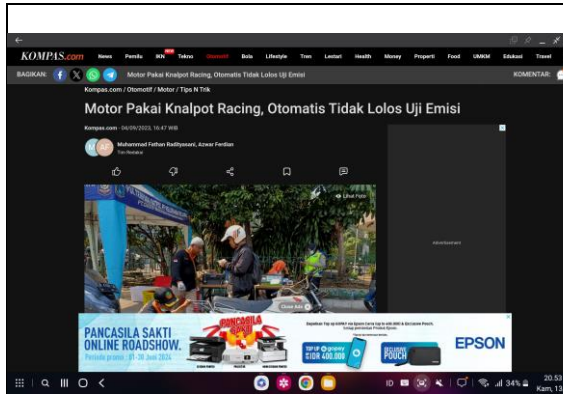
KOMPAS.com News Pemilu IKN NEW Tekno Otomotif Bola Lifestyle Tren Lestari Health Money Properti Food UMKM Edukasi Travel

BAGIKAN: Motor Pakai Knalpot Racing, Otomatis Tidak Lolos Uji Emisi KOMENTAR:

Kompas.com / Otomotif / Motor / Tips N Trik

Motor Pakai Knalpot Racing, Otomatis Tidak Lolos Uji Emisi

Kompas.com - 04/09/2023, 16:47 WIB

Muhammad Fathan Radityasani, Azwar Ferdian
Tim Redaksi

Lihat Foto

Close Ads

advertisement

PANCASILA SAKTI ONLINE ROADSHOW.
Periode promo : 01-30 Juni 2024

PANCASILA SAKTI

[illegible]

TOP UP Rp400.000

EXCLUSIVE POUCH

EPSON

20.53
Kam, 13

34%